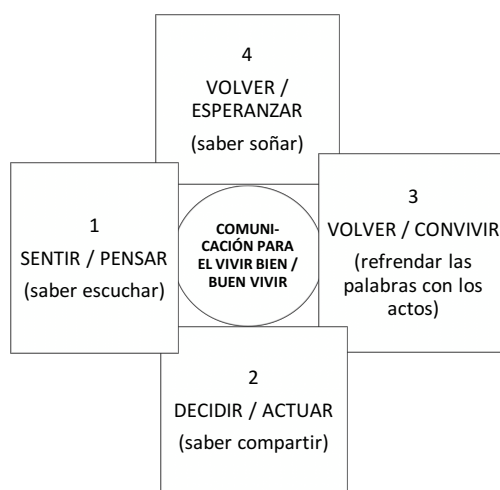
4
VOLVER / ESPERANZAR
(saber soñar)

1
SENTIR / PENSAR
(saber escuchar)

COMUNICACIÓN PARA EL VIVIR BIEN / BUEN VIVIR

3
VOLVER / CONVIVIR
(refrendar las palabras con los actos)

2
DECIDIR / ACTUAR
(saber compartir)